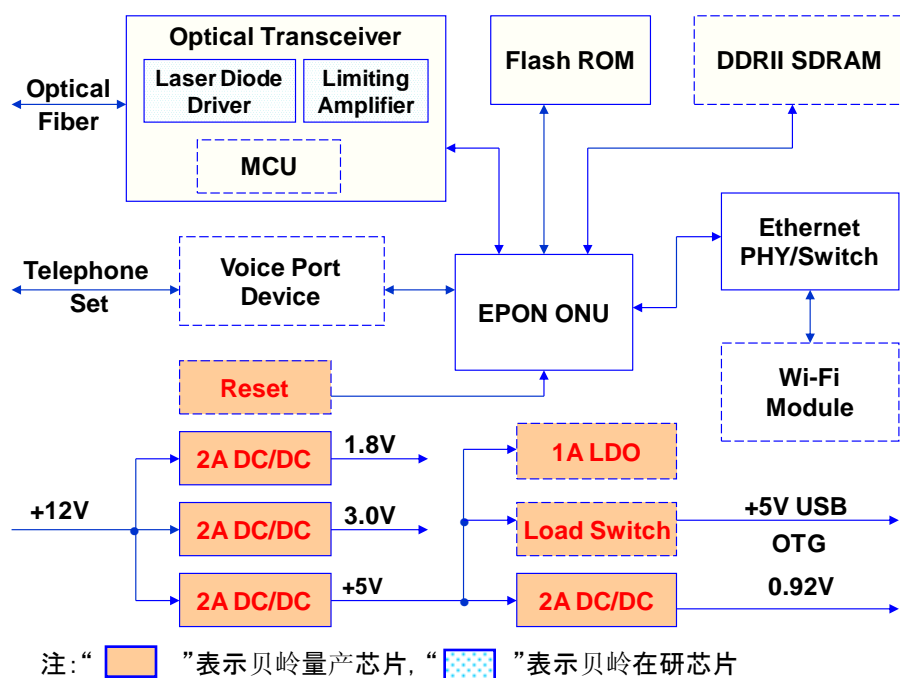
Optical Transceiver
Laser Diode Driver
Limiting Amplifier
MCU
Flash ROM
DDRII SDRAM
Optical Fiber
Telephone Set
Voice Port Device
EPON ONU
Ethernet PHY/Switch
Wi-Fi Module
Reset
+12V
2A DC/DC
1.8V
2A DC/DC
3.0V
2A DC/DC
+5V
1A LDO
Load Switch
+5V USB OTG
2A DC/DC
0.92V

注:“ ”表示贝岭量产芯片, “ ”表示贝岭在研芯片